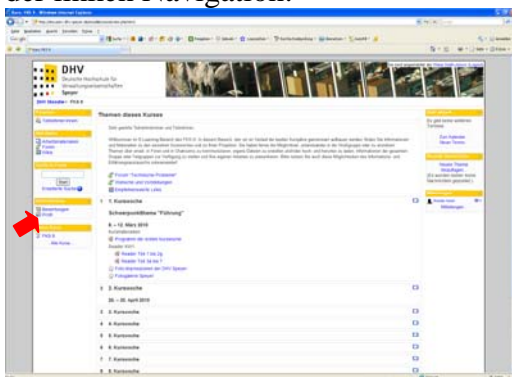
DHV
Deutsche Hochschule für Verwaltungswissenschaften
Speyer

Themen dieses Kurses

Forum "Technische Probleme"
Weblinks und Anleitungen
Empfehlenswerte Literatur

1 1. Kurswoche
Schwerpunktthema "Führung"
8. – 12. März 2010

2 2. Kurswoche
26. – 30. April 2010

3 3. Kurswoche
4 4. Kurswoche
5 5. Kurswoche
6 6. Kurswoche
7 7. Kurswoche
8 8. Kurswoche

Bewertungen
Profil
Teilnehmer/innen
Kalender
Neuer Termin
Neue Nachrichten
Keine neuen Mitteilungen
Suchen
Erweiterte Suche